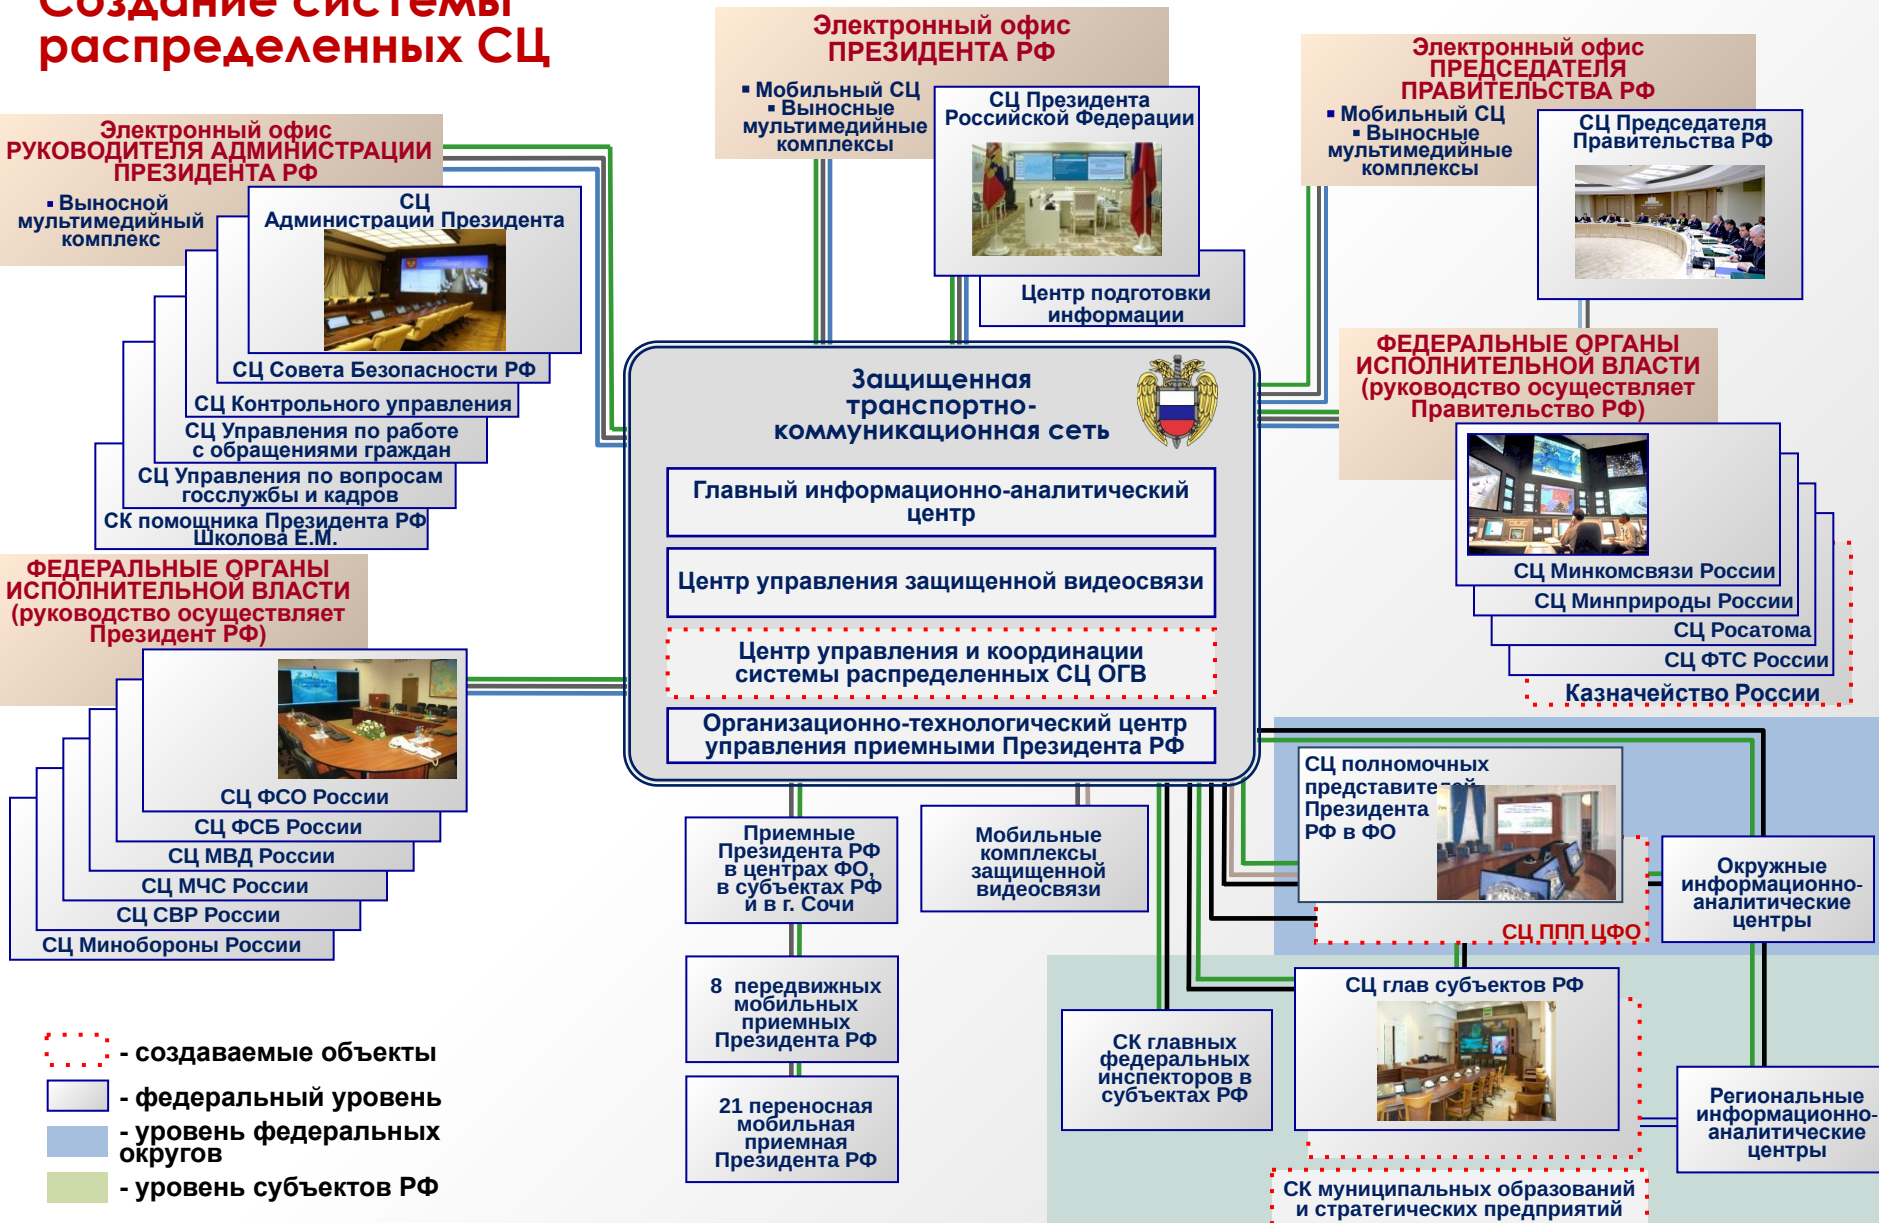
Создание системы распределенных СЦ

Электронный офис ПРЕЗИДЕНТА РФ
▪ Мобильный СЦ
▪ Выносные мультимедийные комплексы

СЦ Президента Российской Федерации

Центр подготовки информации

Электронный офис ПРЕДСЕДАТЕЛЯ ПРАВИТЕЛЬСТВА РФ
▪ Мобильный СЦ
▪ Выносные мультимедийные комплексы

СЦ Председателя Правительства РФ

Электронный офис РУКОВОДИТЕЛЯ АДМИНИСТРАЦИИ ПРЕЗИДЕНТА РФ
▪ Выносной мультимедийный комплекс

СЦ Администрации Президента
СЦ Совета Безопасности РФ
СЦ Контрольного управления
СЦ Управления по работе с обращениями граждан
СЦ Управления по вопросам госслужбы и кадров
СК помощника Президента РФ Школова Е.М.

ФЕДЕРАЛЬНЫЕ ОРГАНЫ ИСПОЛНИТЕЛЬНОЙ ВЛАСТИ (руководство осуществляет Президент РФ)

СЦ ФСО России
СЦ ФСБ России
СЦ МВД России
СЦ МЧС России
СЦ СВР России
СЦ Минобороны России

Защищенная транспортно-коммуникационная сеть

Главный информационно-аналитический центр

Центр управления защищенной видеосвязи

Центр управления и координации системы распределенных СЦ ОГВ

Организационно-технологический центр управления приемными Президента РФ

ФЕДЕРАЛЬНЫЕ ОРГАНЫ ИСПОЛНИТЕЛЬНОЙ ВЛАСТИ (руководство осуществляет Правительство РФ)

СЦ Минкомсвязи России
СЦ Минприроды России
СЦ Росатома
СЦ ФТС России
Казначейство России

Приемные Президента РФ в центрах ФО, в субъектах РФ и в г. Сочи

Мобильные комплексы защищенной видеосвязи

8 передвижных мобильных приемных Президента РФ

21 переносная мобильная приемная Президента РФ

СЦ полномочных представителей Президента РФ в ФО

СЦ ППП ЦФО

Окружные информационно-аналитические центры

СК главных федеральных инспекторов в субъектах РФ

СЦ глав субъектов РФ

Региональные информационно-аналитические центры

СК муниципальных образований и стратегических предприятий

- создаваемые объекты
- федеральный уровень
- уровень федеральных округов
- уровень субъектов РФ